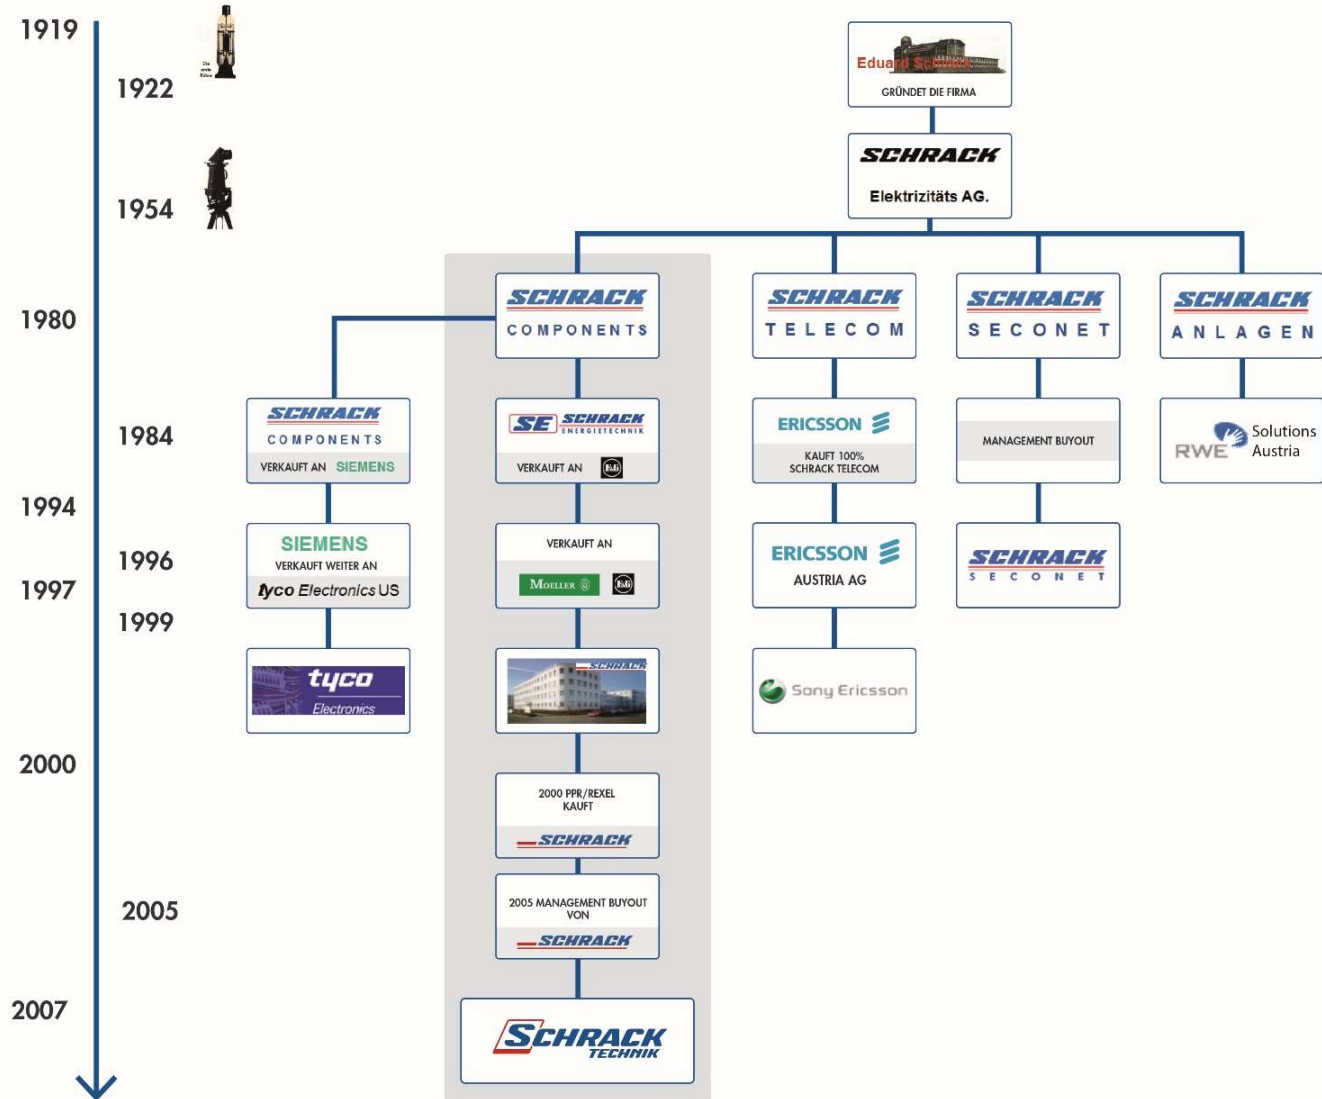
1919

1922

1954

1980

1984

1994

1996

1997

1999

2000

2005

2007

Eduard Schrack
GRÜNDET DIE FIRMA

SCHRACK
Elektrizitäts AG.

SCHRACK
COMPONENTS

SCHRACK
TELECOM

SCHRACK
SECONET

SCHRACK
ANLAGEN

SCHRACK
COMPONENTS
VERKAUFT AN SIEMENS

SE SCHRACK ENERGIETECHNIK
VERKAUFT AN E-H

ERICSSON
KAUFT 100% SCHRACK TELECOM

MANAGEMENT BUYOUT

RWE Solutions Austria

SIEMENS
VERKAUFT WEITER AN
tyco Electronics US

VERKAUFT AN
MOELLER E-H

ERICSSON
AUSTRIA AG

SCHRACK
SECONET

tyco
Electronics

SCHRACK

Sony Ericsson

2000 PPR/REXEL KAUFT
SCHRACK

2005 MANAGEMENT BUYOUT VON
SCHRACK

SCHRACK
TECHNIK